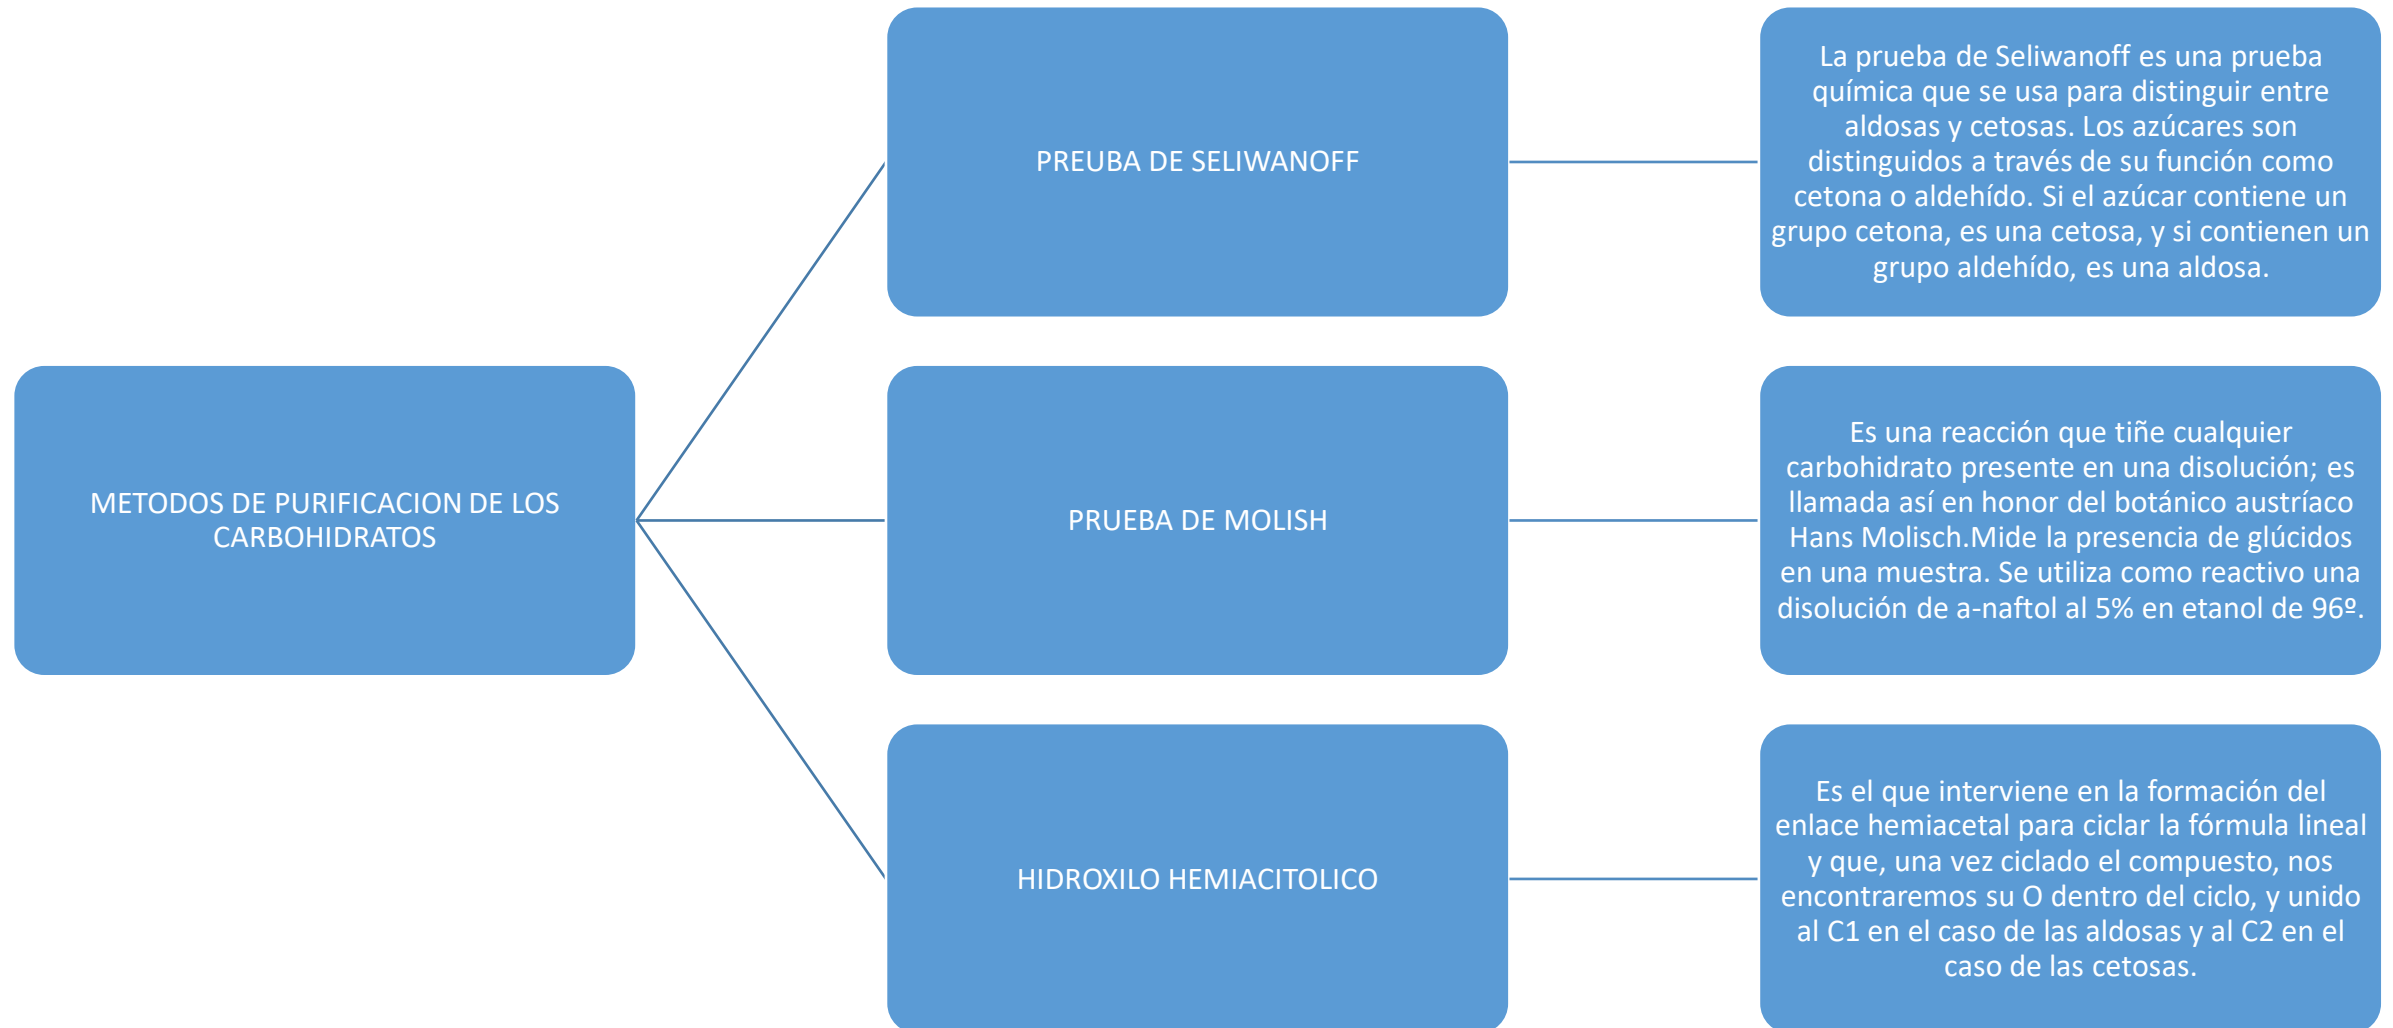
METODOS DE PURIFICACION DE LOS CARBOHIDRATOS

PREUBA DE SELIWANOFF

La prueba de Seliwanoff es una prueba química que se usa para distinguir entre aldosas y cetosas. Los azúcares son distinguidos a través de su función como cetona o aldehído. Si el azúcar contiene un grupo cetona, es una cetosa, y si contienen un grupo aldehído, es una aldosa.

PRUEBA DE MOLISH

Es una reacción que tiñe cualquier carbohidrato presente en una disolución; es llamada así en honor del botánico austríaco Hans Molisch.Mide la presencia de glúcidos en una muestra. Se utiliza como reactivo una disolución de a-naftol al 5% en etanol de 96º.

HIDROXILO HEMIACITOLICO

Es el que interviene en la formación del enlace hemiacetal para ciclar la fórmula lineal y que, una vez ciclado el compuesto, nos encontraremos su O dentro del ciclo, y unido al C1 en el caso de las aldosas y al C2 en el caso de las cetosas.